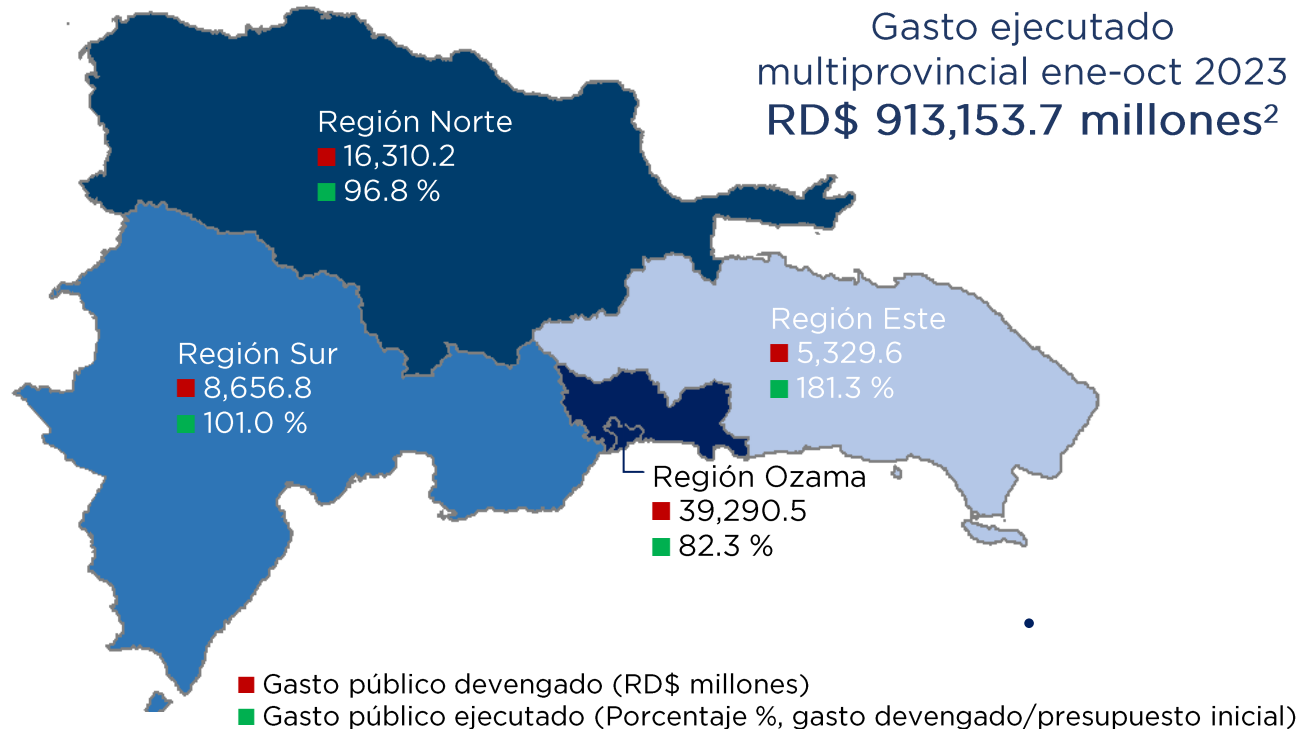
Gasto ejecutado multiprovincial ene-oct 2023
RD$ 913,153.7 millones$^2$

Región Norte
16,310.2
96.8 %

Región Sur
8,656.8
101.0 %

Región Este
5,329.6
181.3 %

Región Ozama
39,290.5
82.3 %

Gasto público devengado (RD$ millones)
Gasto público ejecutado (Porcentaje %, gasto devengado/presupuesto inicial)